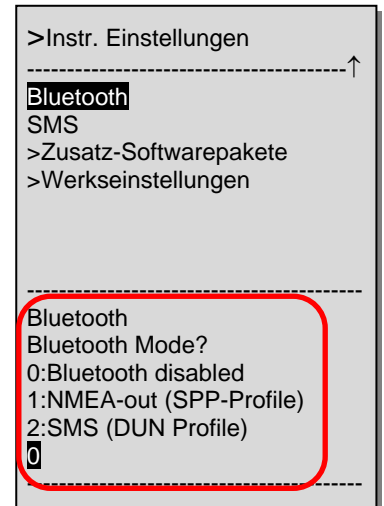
>Instr. Einstellungen
----------------------------------------↑
Bluetooth
SMS
>Zusatz-Softwarepakete
>Werkseinstellungen

----------------------------------------
Bluetooth
Bluetooth Mode?
0:Bluetooth disabled
1:NMEA-out (SPP-Profile)
2:SMS (DUN Profile)
0
----------------------------------------